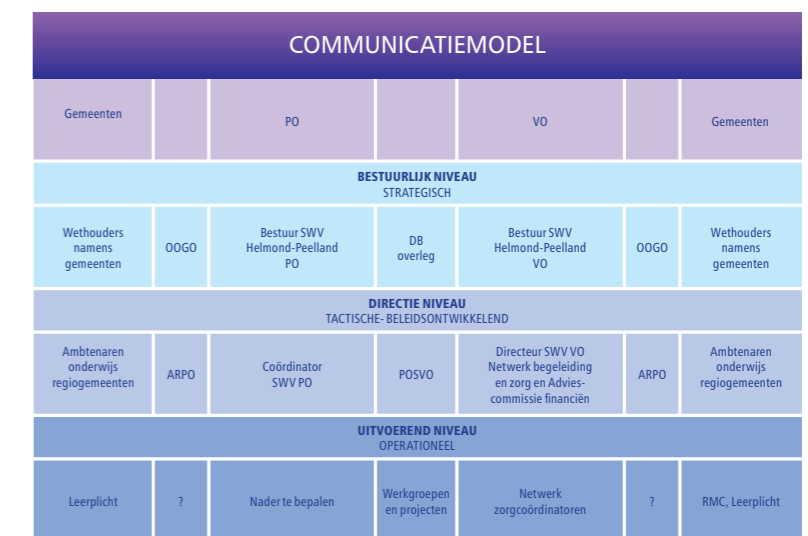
COMMUNICATIEMODEL

| Gemeenten | | PO | | VO | | Gemeenten |
|---|---|---|---|---|---|---|

BESTUURLIJK NIVEAU
STRATEGISCH

| Wethouders namens gemeenten | OOGO | Bestuur SWV Helmond-Peelland PO | DB overleg | Bestuur SWV Helmond-Peelland VO | OOGO | Wethouders namens gemeenten |
|---|---|---|---|---|---|---|

DIRECTIE NIVEAU
TACTISCHE- BELEIDSONTWIKKELEND

| Ambtenaren onderwijs regiogemeenten | ARPO | Coördinator SWV PO | POSVO | Directeur SWV VO Netwerk begeleiding en zorg en Advies-commissie financiën | ARPO | Ambtenaren onderwijs regiogemeenten |
|---|---|---|---|---|---|---|

UITVOEREND NIVEAU
OPERATIONEEL

| Leerplicht | ? | Nader te bepalen | Werkgroepen en projecten | Netwerk zorgcoördinatoren | ? | RMC, Leerplicht |
|---|---|---|---|---|---|---|